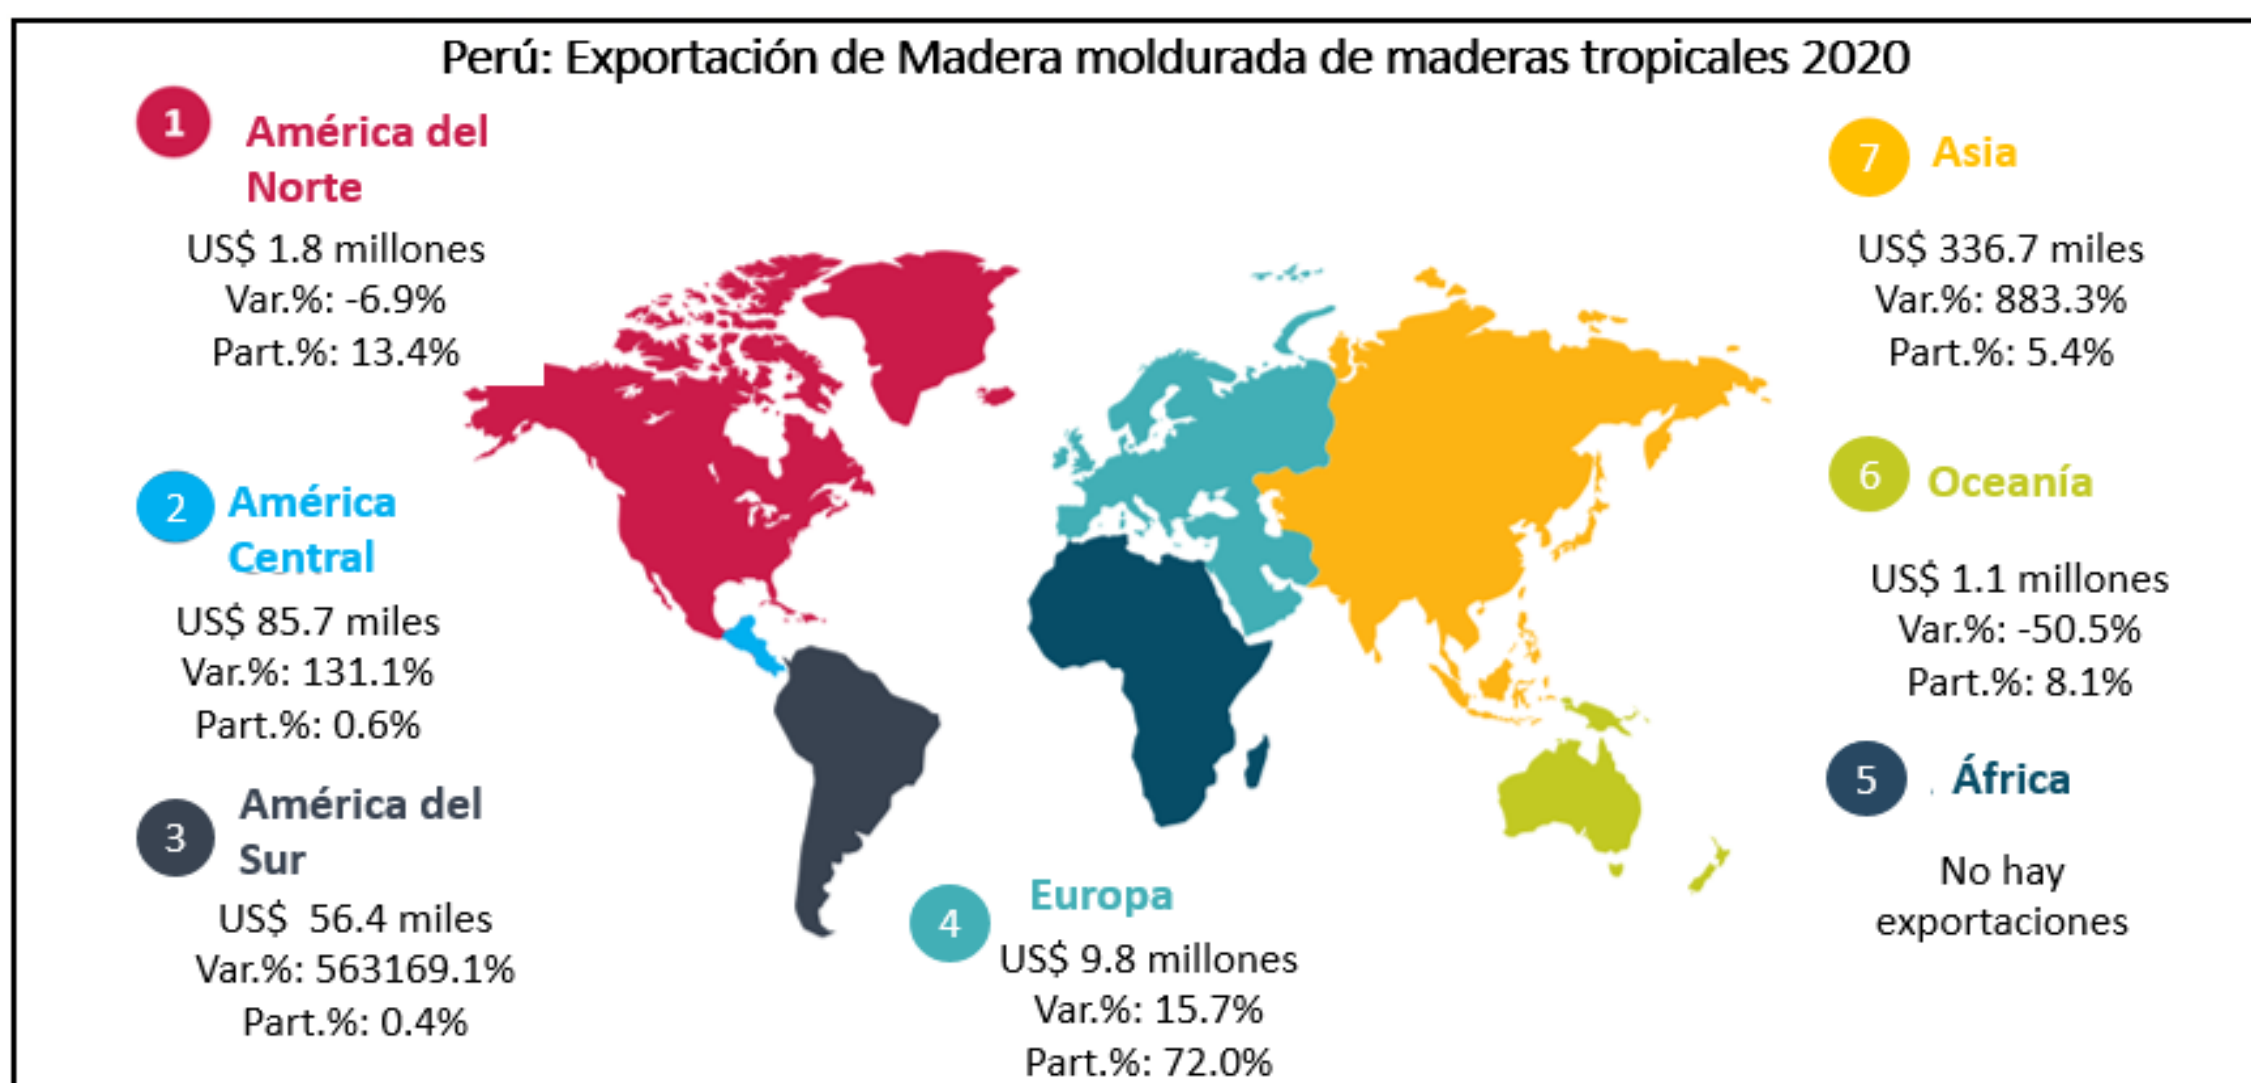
Perú: Exportación de Madera moldurada de maderas tropicales 2020

1 América del Norte

US$ 1.8 millones
Var.%: -6.9%
Part.%: 13.4%

7 Asia

US$ 336.7 miles
Var.%: 883.3%
Part.%: 5.4%

2 América Central

US$ 85.7 miles
Var.%: 131.1%
Part.%: 0.6%

6 Oceanía

US$ 1.1 millones
Var.%: -50.5%
Part.%: 8.1%

3 América del Sur

US$ 56.4 miles
Var.%: 563169.1%
Part.%: 0.4%

5 África

No hay exportaciones

4 Europa

US$ 9.8 millones
Var.%: 15.7%
Part.%: 72.0%